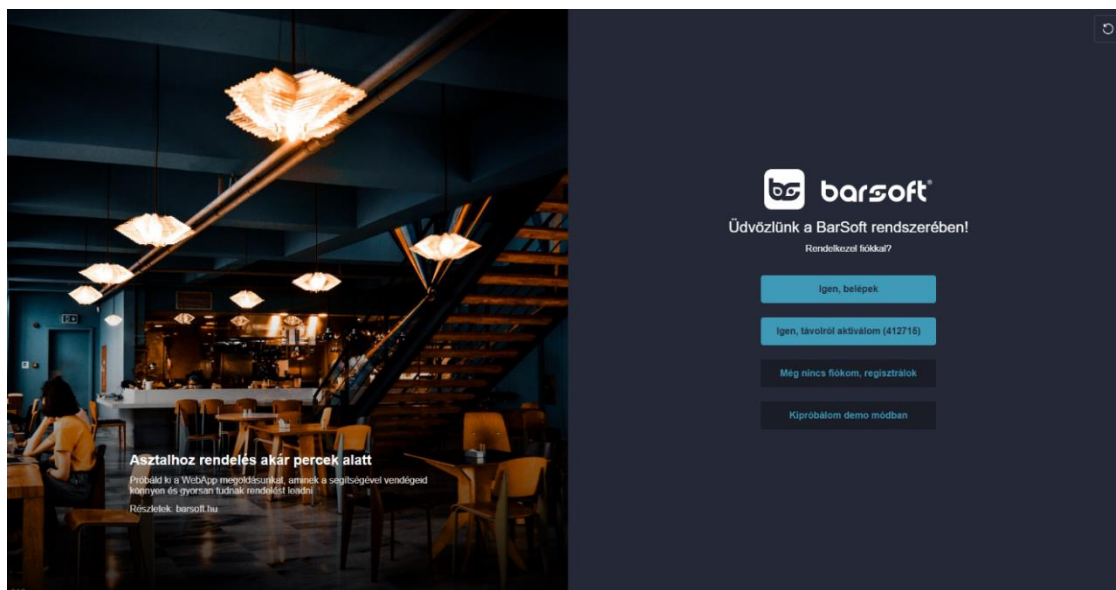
Asztalhoz rendelés akár percek alatt

Próbáld ki a WebApp megoldásunkat, aminek a segítségével vendégeid könnyen és gyorsan tudnak rendelést leadni

Részletek: barsoft.hu

barsoft®

Üdvözlünk a BarSoft rendszerében!

Rendelkezel fiókkal?

Igen, belépek

Igen, távolról aktiválom (412715)

Még nincs fiókom, regisztrálok

Kipróbálom demo módban